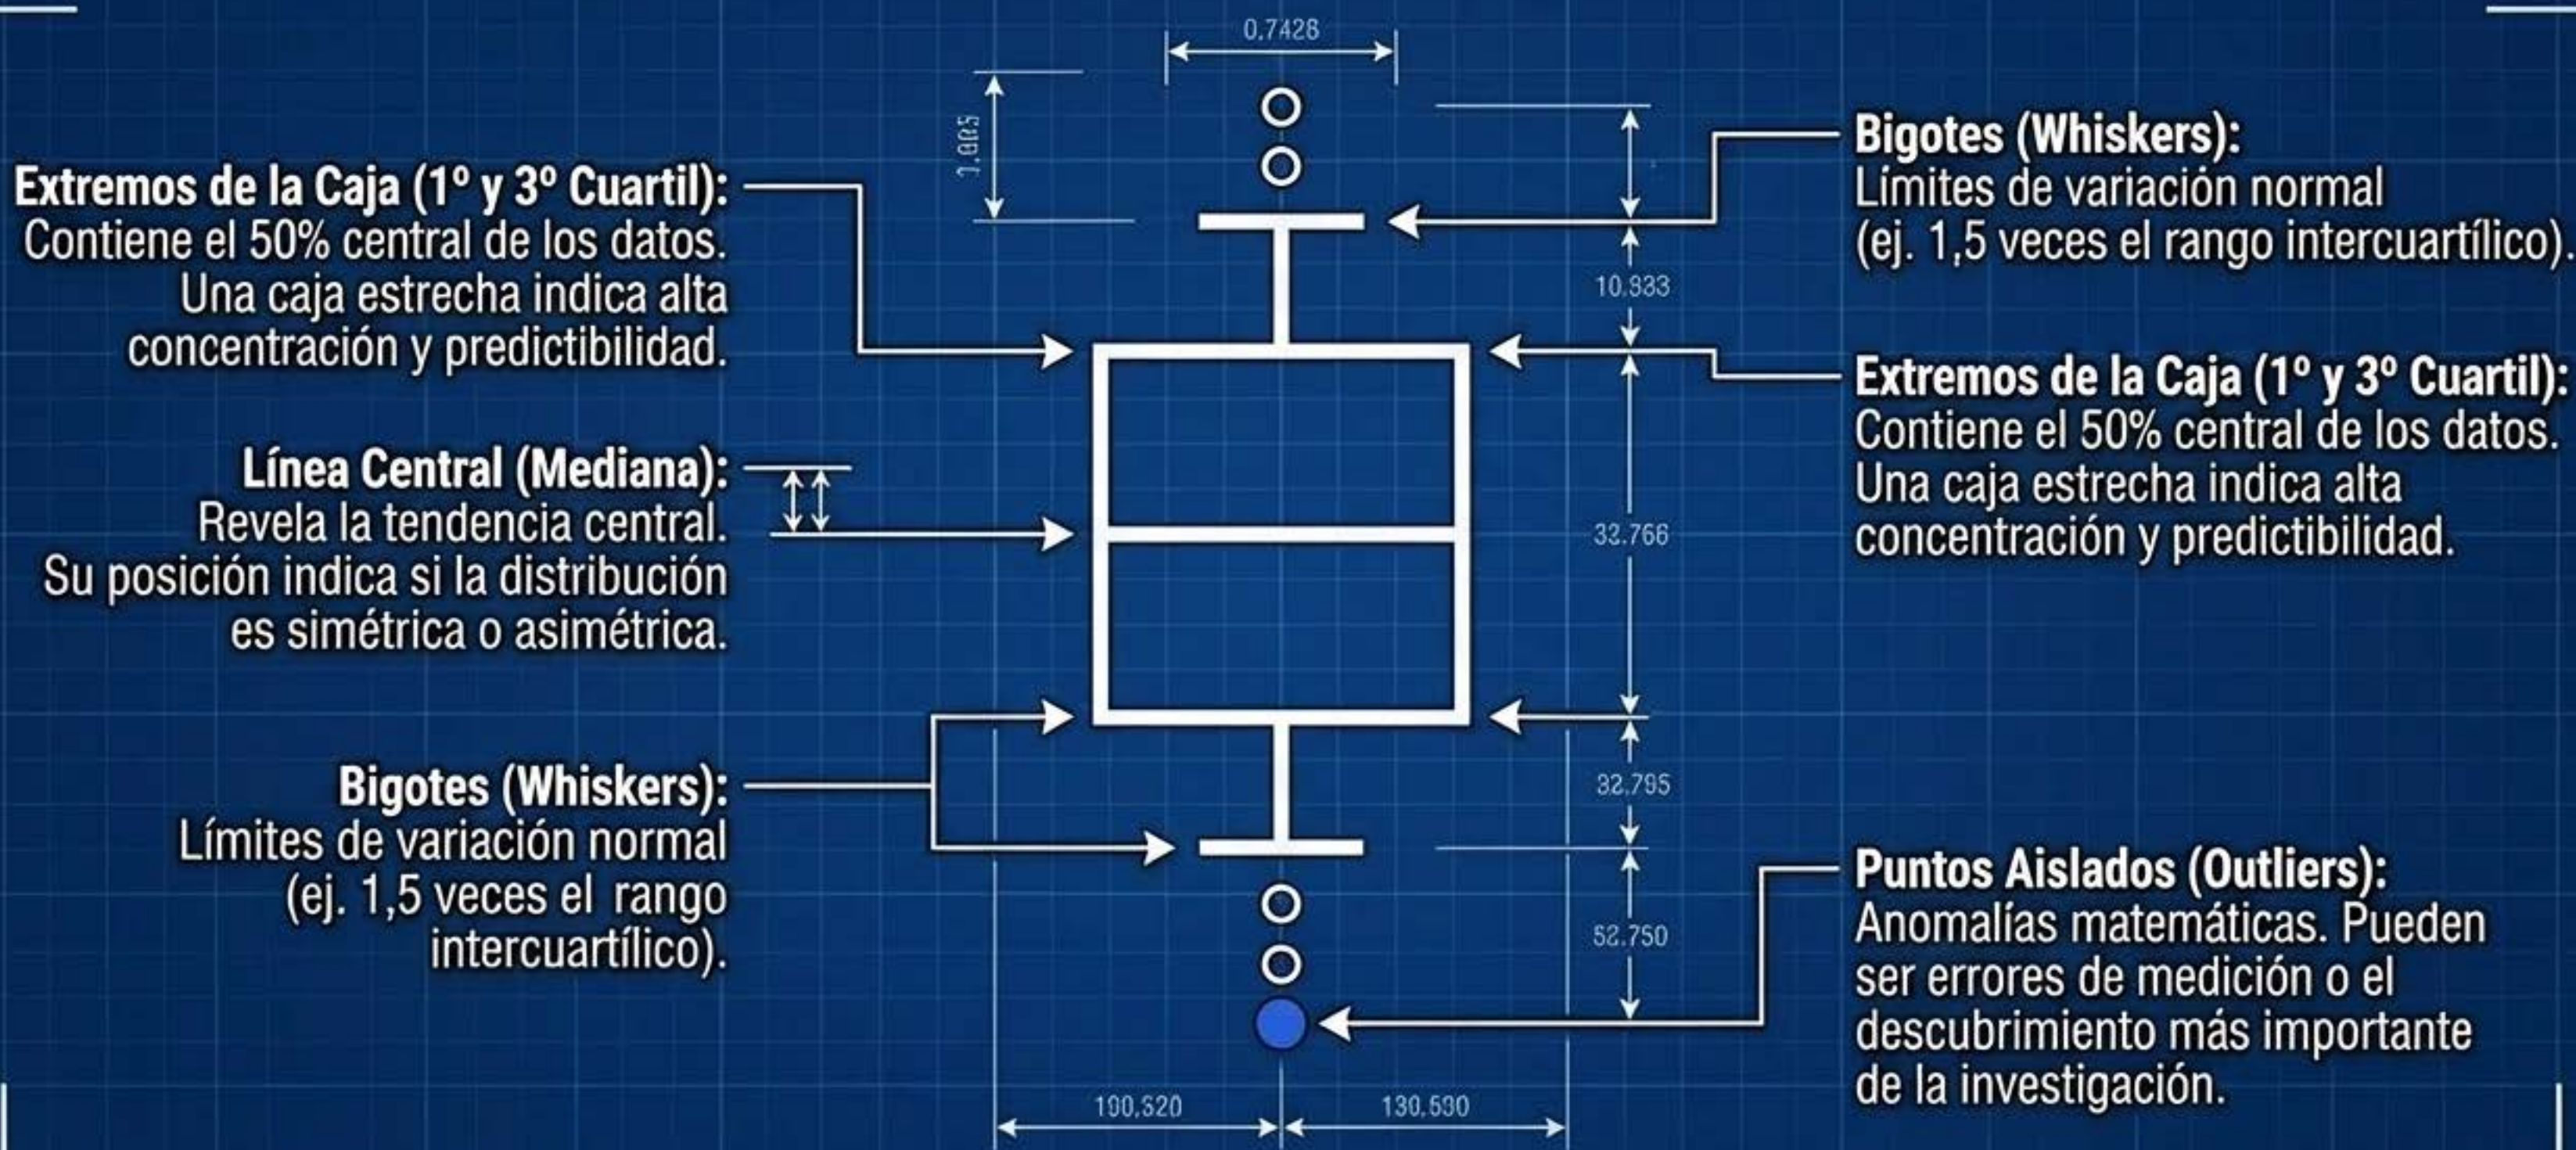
0.7428

1.905

Extremos de la Caja (1º y 3º Cuartil): Contiene el 50% central de los datos. Una caja estrecha indica alta concentración y predictibilidad.

Bigotes (Whiskers): Límites de variación normal (ej. 1,5 veces el rango intercuartílico).

10.833

Extremos de la Caja (1º y 3º Cuartil): Contiene el 50% central de los datos. Una caja estrecha indica alta concentración y predictibilidad.

Línea Central (Mediana): Revela la tendencia central. Su posición indica si la distribución es simétrica o asimétrica.

32.766

32.795

Bigotes (Whiskers): Límites de variación normal (ej. 1,5 veces el rango intercuartílico).

Puntos Aislados (Outliers): Anomalías matemáticas. Pueden ser errores de medición o el descubrimiento más importante de la investigación.

52.750

100.520

130.530